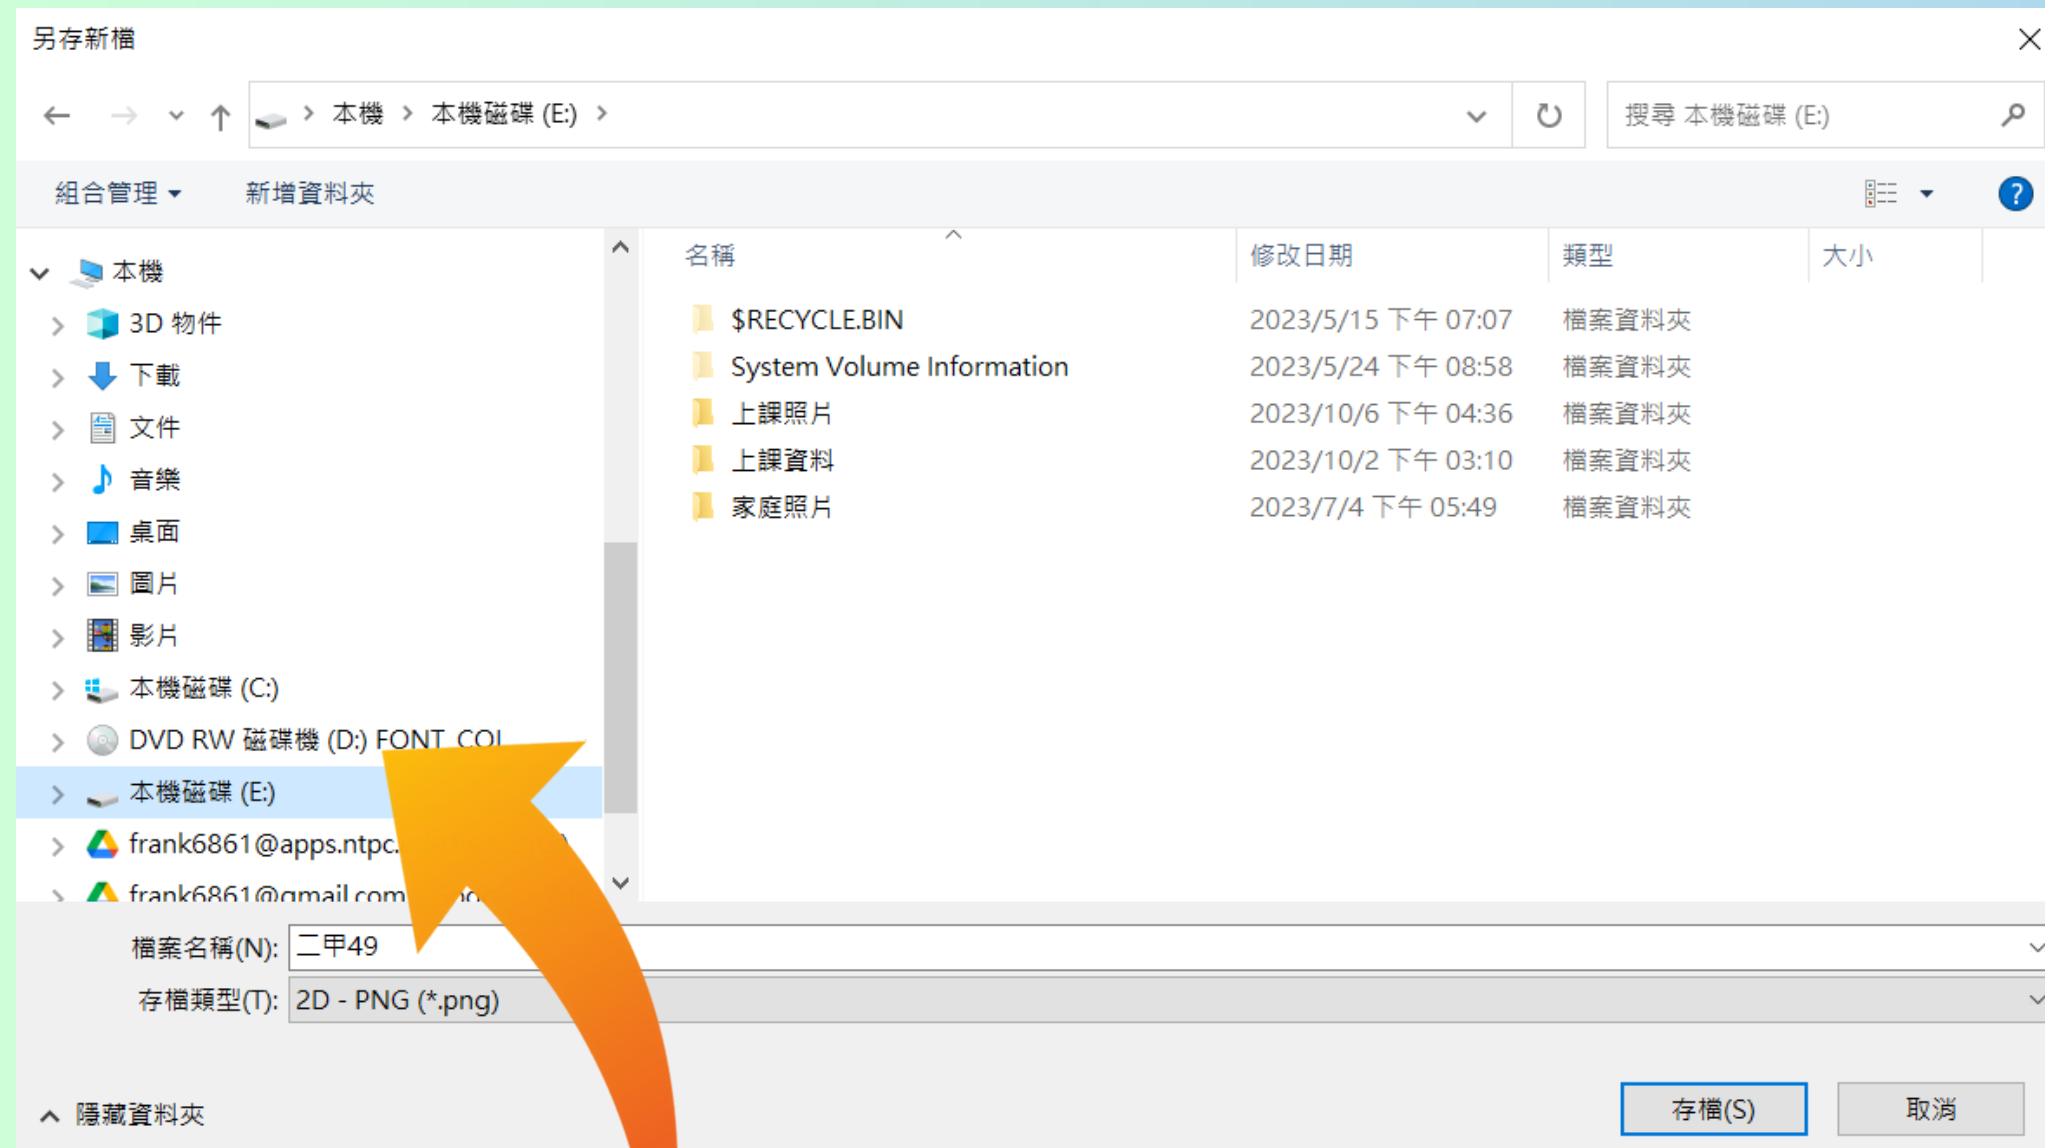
另存新檔

本機 > 本機磁碟 (E:) >

搜尋 本機磁碟 (E:)

組合管理 ▾ 新增資料夾

本機
3D 物件
下載
文件
音樂
桌面
圖片
影片
本機磁碟 (C:)
DVD RW 磁碟機 (D:) FONT_COL
本機磁碟 (E:)
frank6861@apps.ntpc.
frank6861@gmail.com

| 名稱 | 修改日期 | 類型 | 大小 |
|---|---|---|---|
| $RECYCLE.BIN | 2023/5/15 下午 07:07 | 檔案資料夾 | |
| System Volume Information | 2023/5/24 下午 08:58 | 檔案資料夾 | |
| 上課照片 | 2023/10/6 下午 04:36 | 檔案資料夾 | |
| 上課資料 | 2023/10/2 下午 03:10 | 檔案資料夾 | |
| 家庭照片 | 2023/7/4 下午 05:49 | 檔案資料夾 | |

檔案名稱(N): 二甲49
存檔類型(T): 2D - PNG (*.png)

隱藏資料夾

存檔(S) 取消